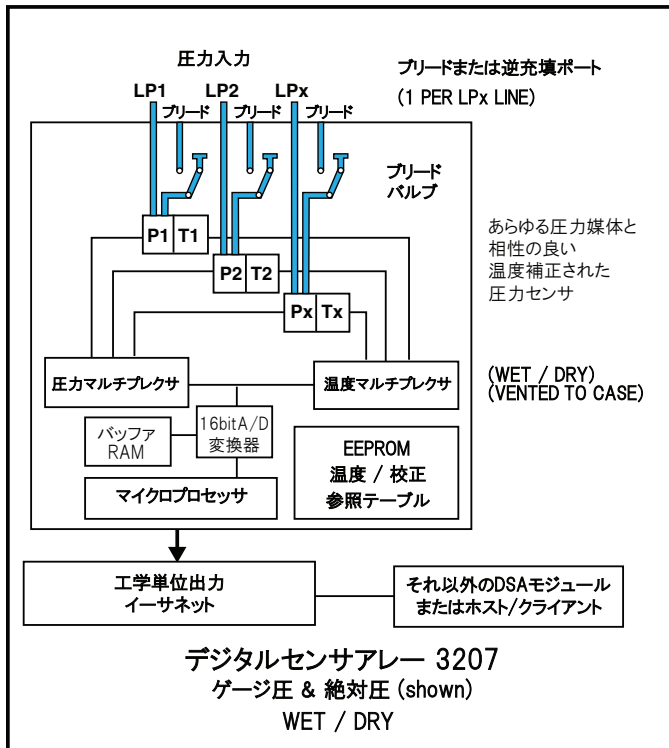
圧力入力

ブリードまたは逆充填ポート

(1 PER LPx LINE)

LP1 LP2 LPx

ブリード ブリード ブリード

ブリード
バルブ

P1 T1

P2 T2

Px Tx

あらゆる圧力媒体と
相性の良い
温度補正された
圧力センサ

(WET / DRY)
(VENTED TO CASE)

圧力マルチプレクサ

温度マルチプレクサ

バッファ
RAM

16bitA/D
変換器

EEPROM
温度 / 校正
参照テーブル

マイクロプロセッサ

工学単位出力
イーサネット

それ以外のDSAモジュール
またはホスト/クライアント

デジタルセンサアレー 3207
ゲージ圧 & 絶対圧 (shown)
WET / DRY